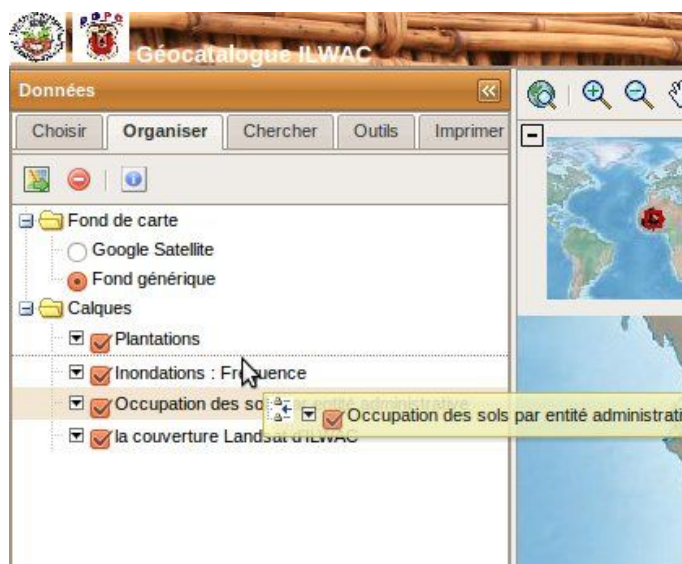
Géocatalogue ILWAC

Données

Choisir | Organiser | Chercher | Outils | Imprimer

Fond de carte
Google Satellite
Fond générique
Calques
Plantations
Inondations : Fr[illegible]uence
Occupation des so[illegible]
la couverture Landsat d'ILWAC

Occupation des sols par entité administrati